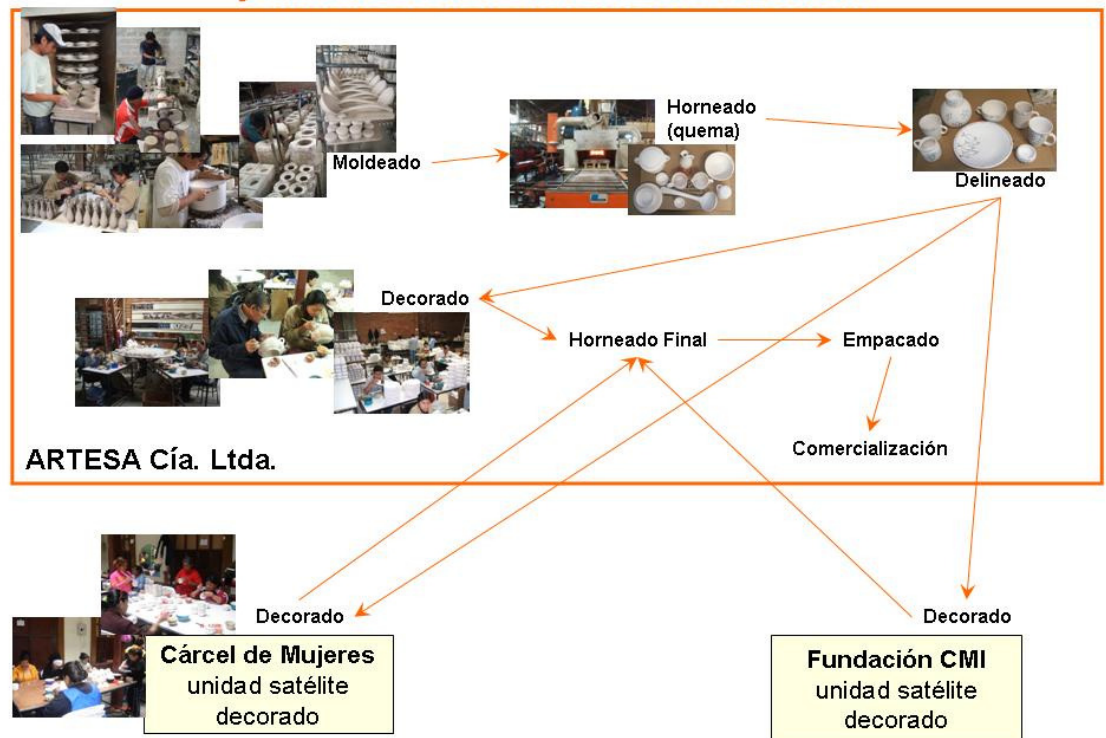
Moldeado

Horneado (quema)

Delineado

Decorado

Horneado Final

Empacado

Comercialización

ARTESA Cía. Ltda.

Decorado

Cárcel de Mujeres
unidad satélite
decorado

Decorado

Fundación CMI
unidad satélite
decorado